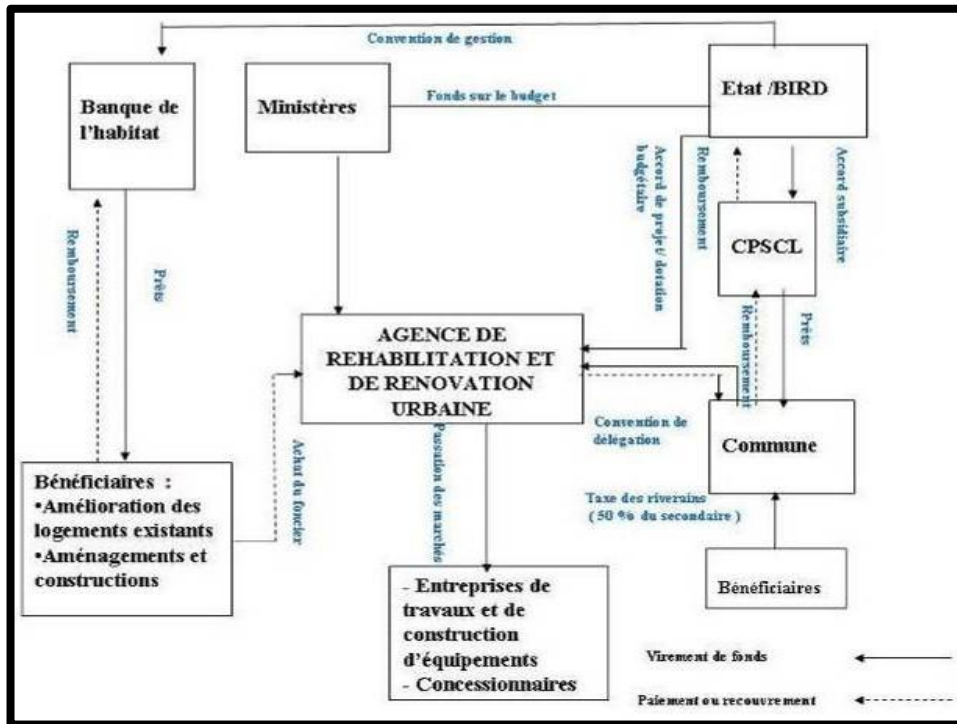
Convention de gestion

Banque de l'habitat

Ministères

Fonds sur le budget

Etat /BIRD

Accord de projet/ dotation budgétaire

Remboursement

Accord subsidiaire

CPSCL

Remboursement

Prêts

Remboursement

Prêts

AGENCE DE REHABILITATION ET DE RENOVATION URBAINE

Convention de délegation

Commune

Achat du foncier

Passation des marchés

Bénéficiaires :
•Amélioration des logements existants
•Aménagements et constructions

Taxe des riverains ( 50 % du secondaire )

- Entreprises de travaux et de construction d'équipements
- Concessionnaires

Bénéficiaires

Virement de fonds

Paiement ou recouvrement